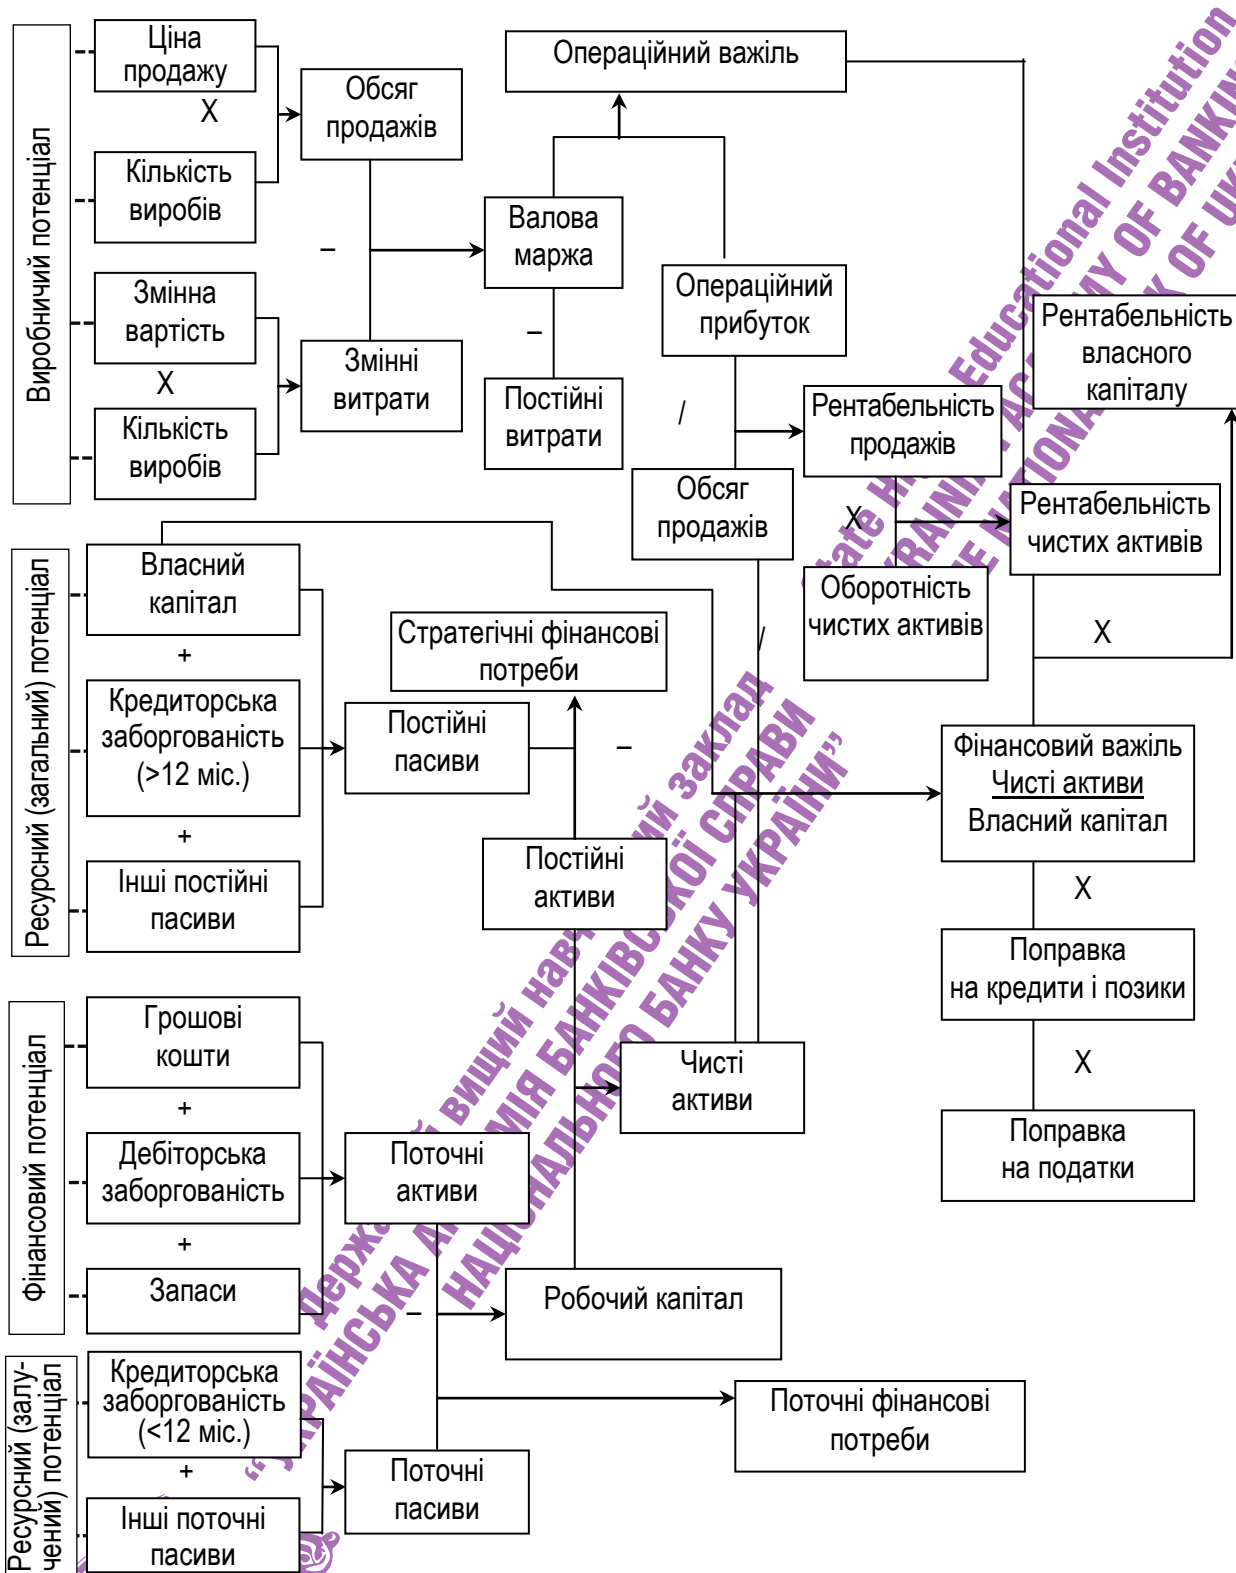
Виробничий потенціал

Ціна продажу
X
Кількість виробів

Змінна вартість
X
Кількість виробів

Обсяг продажів
–
Змінні витрати

Валова маржа
–
Постійні витрати

Операційний важіль

Операційний прибуток
/
Обсяг продажів

Рентабельність продажів
X
Оборотність чистих активів

Рентабельність власного капіталу

Рентабельність чистих активів
X

Ресурсний (загальний) потенціал

Власний капітал
+
Кредиторська заборгованість (>12 міс.)
+
Інші постійні пасиви

Стратегічні фінансові потреби

Постійні пасиви
–
Постійні активи

/

Фінансовий важіль
Чисті активи
Власний капітал
X
Поправка на кредити і позики
X
Поправка на податки

Фінансовий потенціал

Грошові кошти
+
Дебіторська заборгованість
+
Запаси

Поточні активи
–

Чисті активи

Робочий капітал

Ресурсний (залучений) потенціал

Кредиторська заборгованість (<12 міс.)
+
Інші поточні пасиви

Поточні пасиви

Поточні фінансові потреби

State Higher Educational Institution
UKRAINIAN ACADEMY OF BANKING
OF THE NATIONAL BANK OF UKRAINE
Державний вищий навчальний заклад
«УКРАЇНСЬКА АКАДЕМІЯ БАНКІВСЬКОЇ СПРАВИ
НАЦІОНАЛЬНОГО БАНКУ УКРАЇНИ»